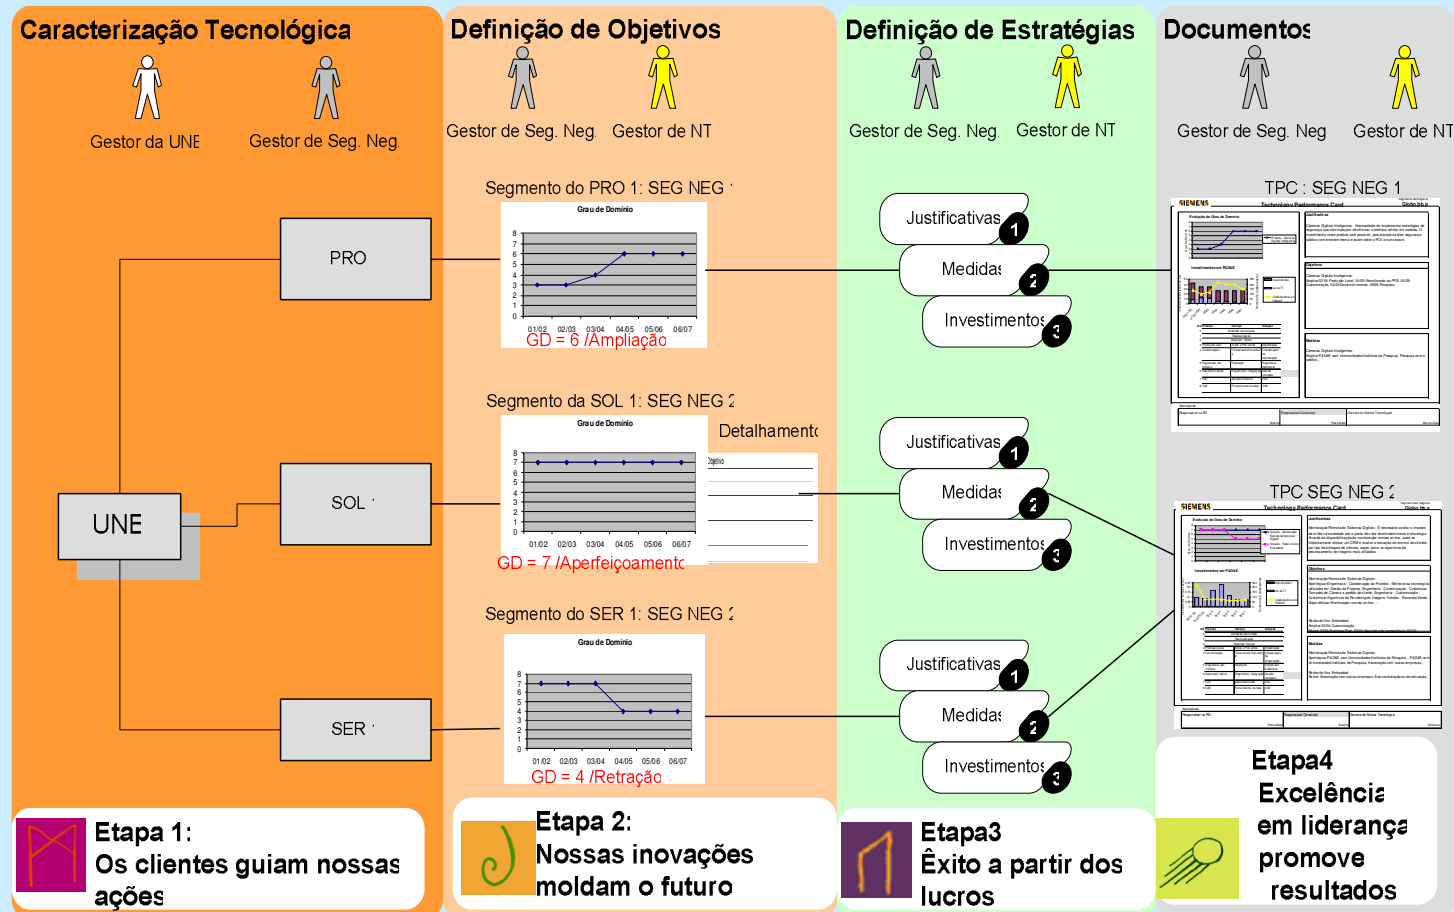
Caracterização Tecnológica

Gestor da UNE

Gestor de Seg. Neg.

PRO

UNE

SOL 1

SER 1

Etapa 1:
Os clientes guiam nossas ações

Definição de Objetivos

Gestor de Seg. Neg.

Gestor de NT

Segmento do PRO 1: SEG NEG 1

Grau de Domínio

8
7
6
5
4
3
2
1
0

01/02 02/03 03/04 04/05 05/06 06/07

GD = 6 /Ampliação

Segmento da SOL 1: SEG NEG 2

Grau de Domínio

Detalhamento

Objetivo

GD = 7 /Aperfeiçoamento

Segmento do SER 1: SEG NEG 2

Grau de Domínio

GD = 4 /Retração

Etapa 2:
Nossas inovações moldam o futuro

Definição de Estratégias

Gestor de Seg. Neg.

Gestor de NT

Justificativas 1

Medidas 2

Investimentos 3

Justificativas 1

Medidas 2

Investimentos 3

Justificativas 1

Medidas 2

Investimentos 3

Etapa3
Êxito a partir dos lucros

Documentos

Gestor de Seg. Neg

Gestor de NT

TPC : SEG NEG 1

SIEMENS

Technology Performance Card

TPC SEG NEG 2

SIEMENS

Technology Performance Card

Etapa4
Excelência em liderança promove resultados